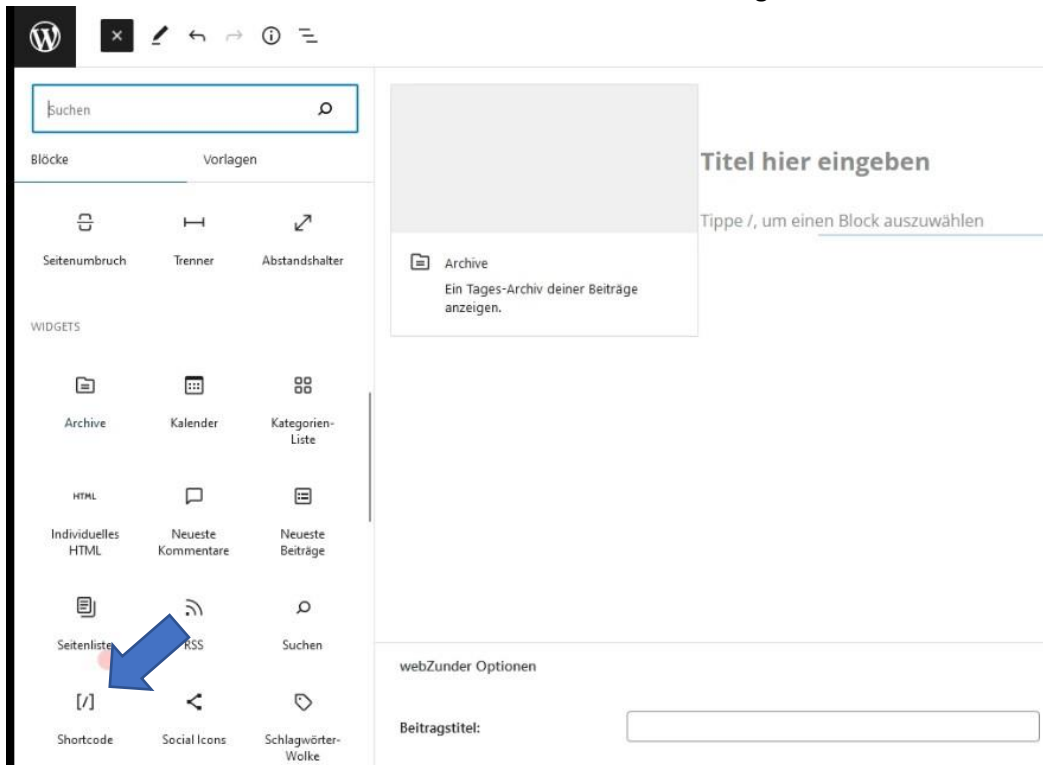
Suchen

Blöcke Vorlagen

Seitenumbruch
Trenner
Abstandshalter

WIDGETS

Archive
Kalender
Kategorien-Liste

HTML
Individuelles HTML
Neueste Kommentare
Neueste Beiträge

Seitenliste
RSS
Suchen

[/]
Shortcode
Social Icons
Schlagwörter-Wolke

Archive
Ein Tages-Archiv deiner Beiträge anzeigen.

Titel hier eingeben

Tippe /, um einen Block auszuwählen

webZunder Optionen

Beitragstitel: